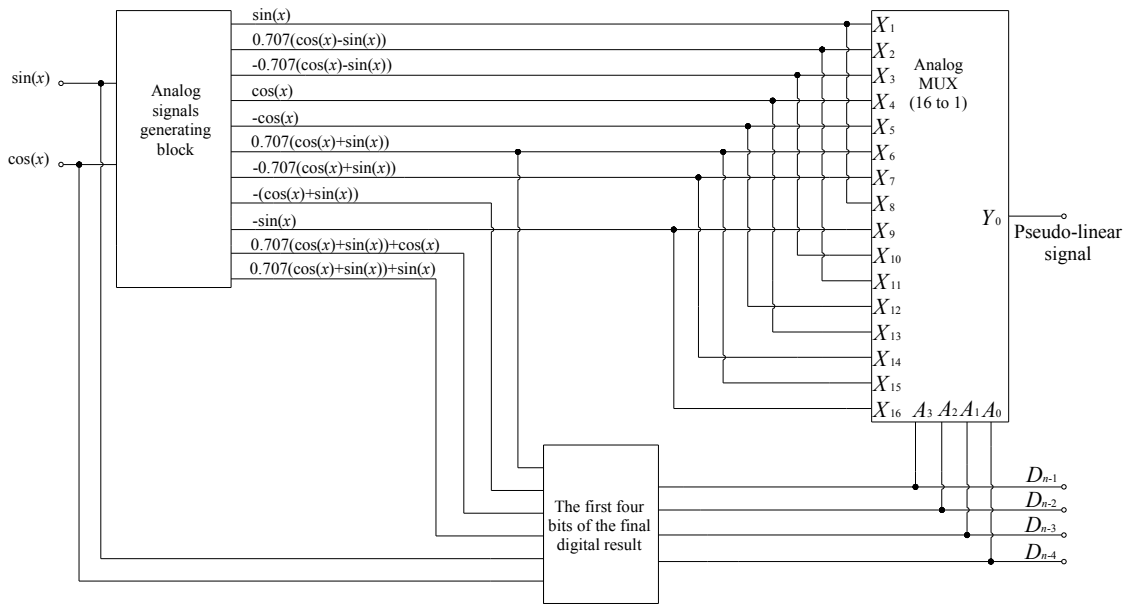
sin($x$)

cos($x$)

Analog signals generating block

sin($x$)
0.707(cos($x$)-sin($x$))
-0.707(cos($x$)-sin($x$))
cos($x$)
-cos($x$)
0.707(cos($x$)+sin($x$))
-0.707(cos($x$)+sin($x$))
-(cos($x$)+sin($x$))
-sin($x$)
0.707(cos($x$)+sin($x$))+cos($x$)
0.707(cos($x$)+sin($x$))+sin($x$)

$X_1$
$X_2$
$X_3$
$X_4$
$X_5$
$X_6$
$X_7$
$X_8$
$X_9$
$X_{10}$
$X_{11}$
$X_{12}$
$X_{13}$
$X_{14}$
$X_{15}$
$X_{16}$

Analog MUX (16 to 1)

$Y_0$

Pseudo-linear signal

$A_3$ $A_2$ $A_1$ $A_0$

The first four bits of the final digital result

$D_{n-1}$
$D_{n-2}$
$D_{n-3}$
$D_{n-4}$